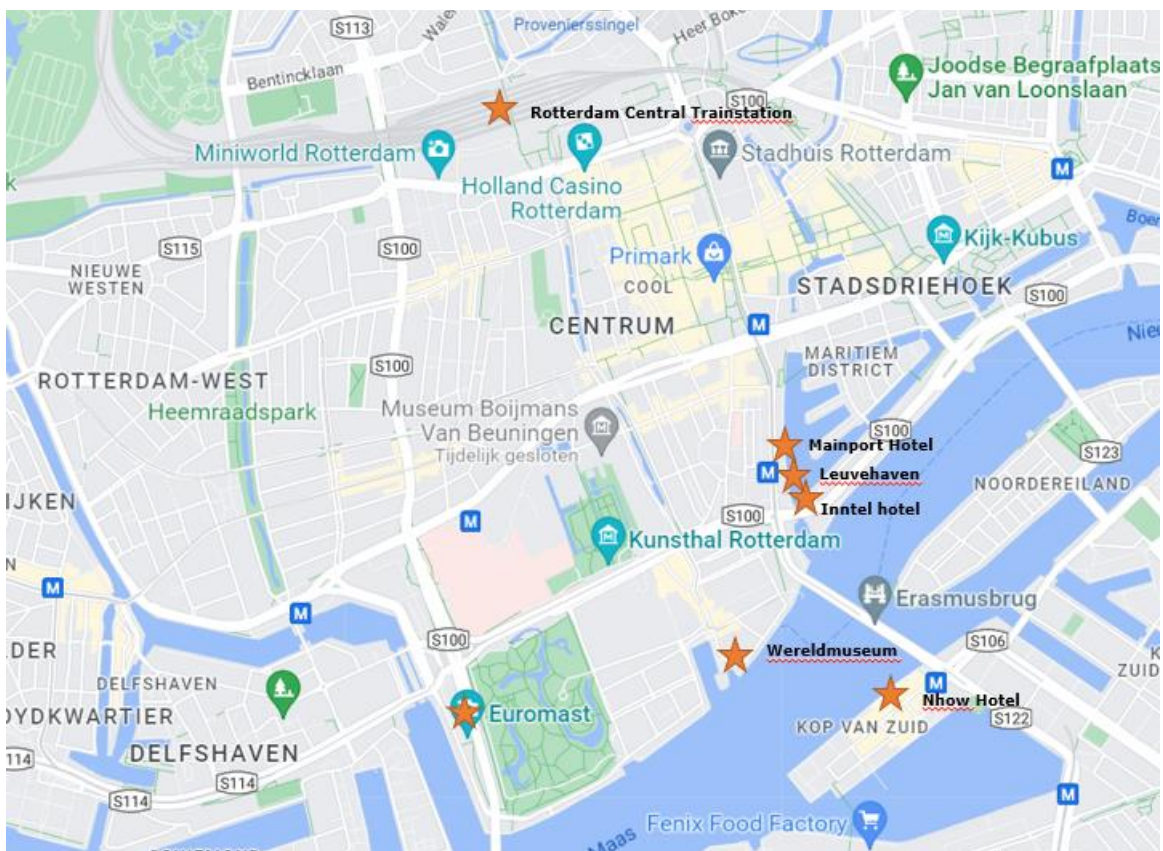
S113
Provenierssingel
Heer Bok
Bentincklaan
Joodse Begraafplaats Jan van Loonslaan
S100
Rotterdam Central Trainstation
Miniworld Rotterdam
Stadhuis Rotterdam
M
Holland Casino Rotterdam
Boe
S115
S100
Kijk-Kubus
NIEUWE WESTEN
Primark
COOL
STADSDRIEHOEK
S100
CENTRUM
M
Nieu
MARITIEM DISTRICT
S100
ROTTERDAM-WEST
Heemraadspark
Museum Boijmans Van Beuningen
Tijdelijk gesloten
S100
Mainport Hotel
S123
M
Leuvehaven
NOORDEREILAND
IJKEN
Inntel hotel
M
S100
Kunsthal Rotterdam
M
M
Erasmusbrug
S106
LDER
S100
Wereldmuseum
ZUID
DELFSHAVEN
M
OYDKWARTIER
Euromast
Nhow Hotel
S122
KOP VAN ZUID
DELFSHAVEN
114
S114
S114
M
Maas
Fenix Food Factory